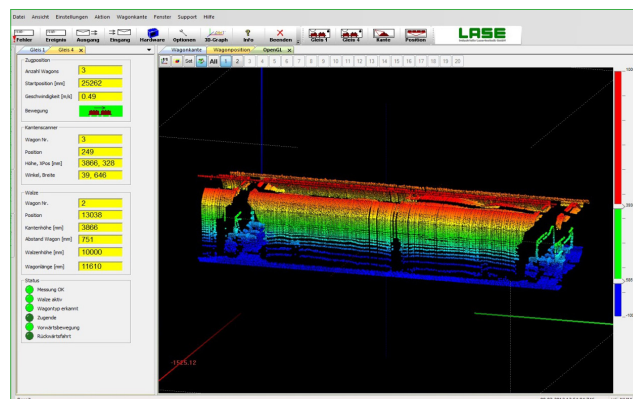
Datei Ansicht Einstellungen Aktion Wagonkante Fenster Support Hilfe

Fehler Ereignis Ausgang Eingang Hardware Optionen 3D-Graph Info Beenden Gleis 1 Gleis 4 Kante Position

LASE

Gleis 1 Gleis 4

Zugpositon

Anzahl Wagons 3

Startposition [mm] 25262

Geschwindigkeit [m/s] 0.49

Bewegung

Kantenscanner

Wagon Nr. 3

Position 249

Höhe, XPos [mm] 3866, 328

Winkel, Breite 39, 646

Walze

Wagon Nr. 2

Position 13038

Kantenhöhe [mm] 3866

Abstand Wagon [mm] 751

Walzenhöhe [mm] 10000

Wagonlänge [mm] 11610

Status

Messung OK

Walze aktiv

Wagontyp erkannt

Zugende

Vorwärtsbewegung

Rückwärtsfahrt

Wagonkante Wagonposition OpenGL

Set All 1 2 3 4 5 6 7 8 9 10 11 12 13 14 15 16 17 18 19 20

-1125.12